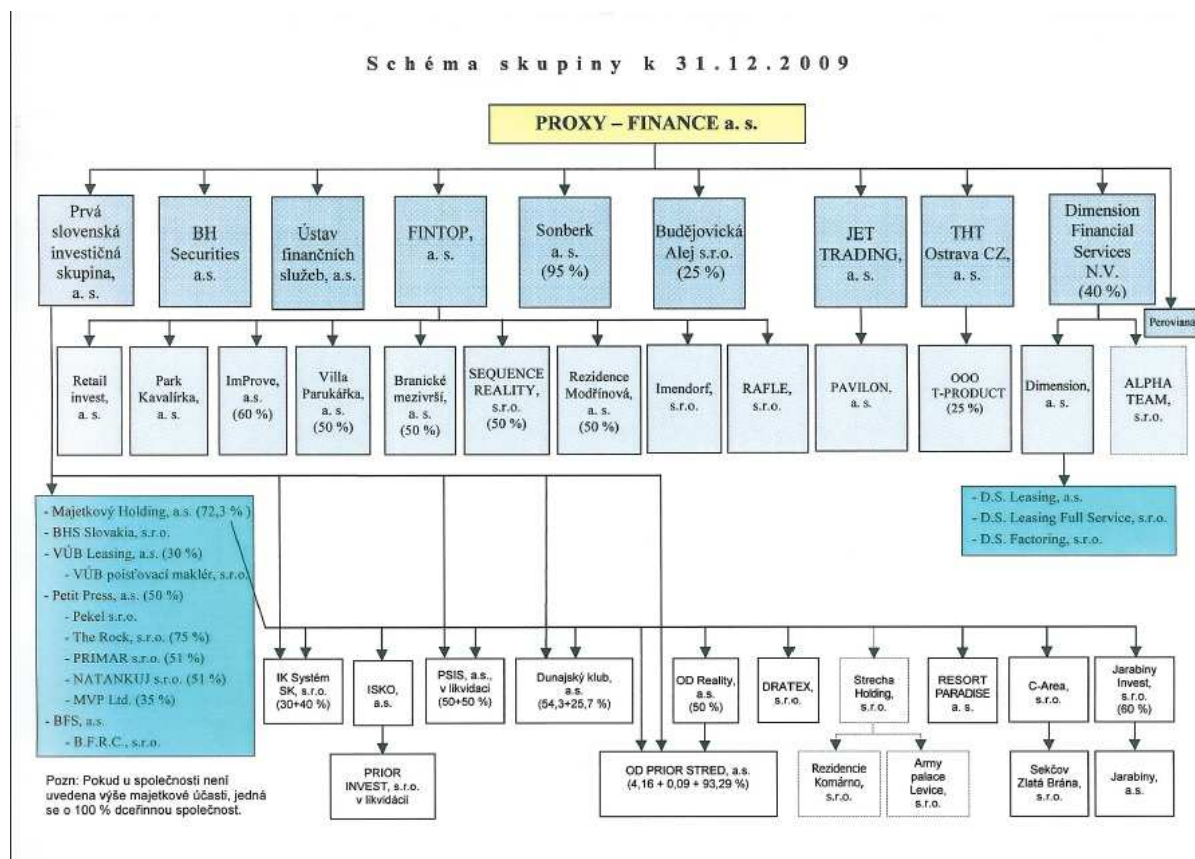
Schéma skupiny k 31.12.2009

PROXY – FINANCE a. s.

Prvá slovenská investičná skupina, a. s.

BH Securities a.s.

Ústav finančních služeb, a.s.

FINTOP, a. s.

Sonberk a. s. (95 %)

Budějovická Alej s.r.o. (25 %)

JET TRADING, a. s.

THT Ostrava CZ, a. s.

Dimension Financial Services N.V. (40 %)

Peroviana

Retail invest, a. s.

Park Kavalírka, a. s.

ImProve, a.s. (60 %)

Villa Parukářka, a. s. (50 %)

Branické mezivrší, a. s. (50 %)

SEQUENCE REALITY, s.r.o. (50 %)

Rezidence Modřínová, a. s. (50 %)

Imendorf, s.r.o.

RAFLE, s.r.o.

PAVILON, a. s.

OOO T-PRODUCT (25 %)

Dimension, a. s.

ALPHA TEAM, s.r.o.

- D.S. Leasing, a.s.
- D.S. Leasing Full Service, s.r.o.
- D.S. Factoring, s.r.o.

- Majetkový Holding, a.s. (72,3 %)
- BHS Slovakia, s.r.o.
- VÚB Leasing, a.s. (30 %)
- VÚB poisťovací maklér, s.r.o.
- Petit Press, a.s. (50 %)
- Pekel s.r.o.
- The Rock, s.r.o. (75 %)
- PRIMAR s.r.o. (51 %)
- NATANKUJ s.r.o. (51 %)
- MVP Ltd. (35 %)
- BFS, a.s.
- B.F.R.C., s.r.o.

IK Systém SK, s.r.o. (30+40 %)

ISKO, a.s.

PSIS, a.s., v likvidaci (50+50 %)

Dunajský klub, a.s. (54,3+25,7 %)

OD Reality, a.s. (50 %)

DRATEX, s.r.o.

Strecha Holding, s.r.o.

RESORT PARADISE a. s.

C-Area, s.r.o.

Jarabiny Invest, s.r.o. (60 %)

PRIOR INVEST, s.r.o. v likvidácii

OD PRIOR STRED, a.s. (4,16 + 0,09 + 93,29 %)

Rezidencie Komárno, s.r.o.

Army palace Levice, s.r.o.

Sekčov Zlatá Brána, s.r.o.

Jarabiny, a.s.

Pozn: Pokud u společnosti není uvedena výše majetkové účasti, jedná se o 100 % dceřinnou společnost.